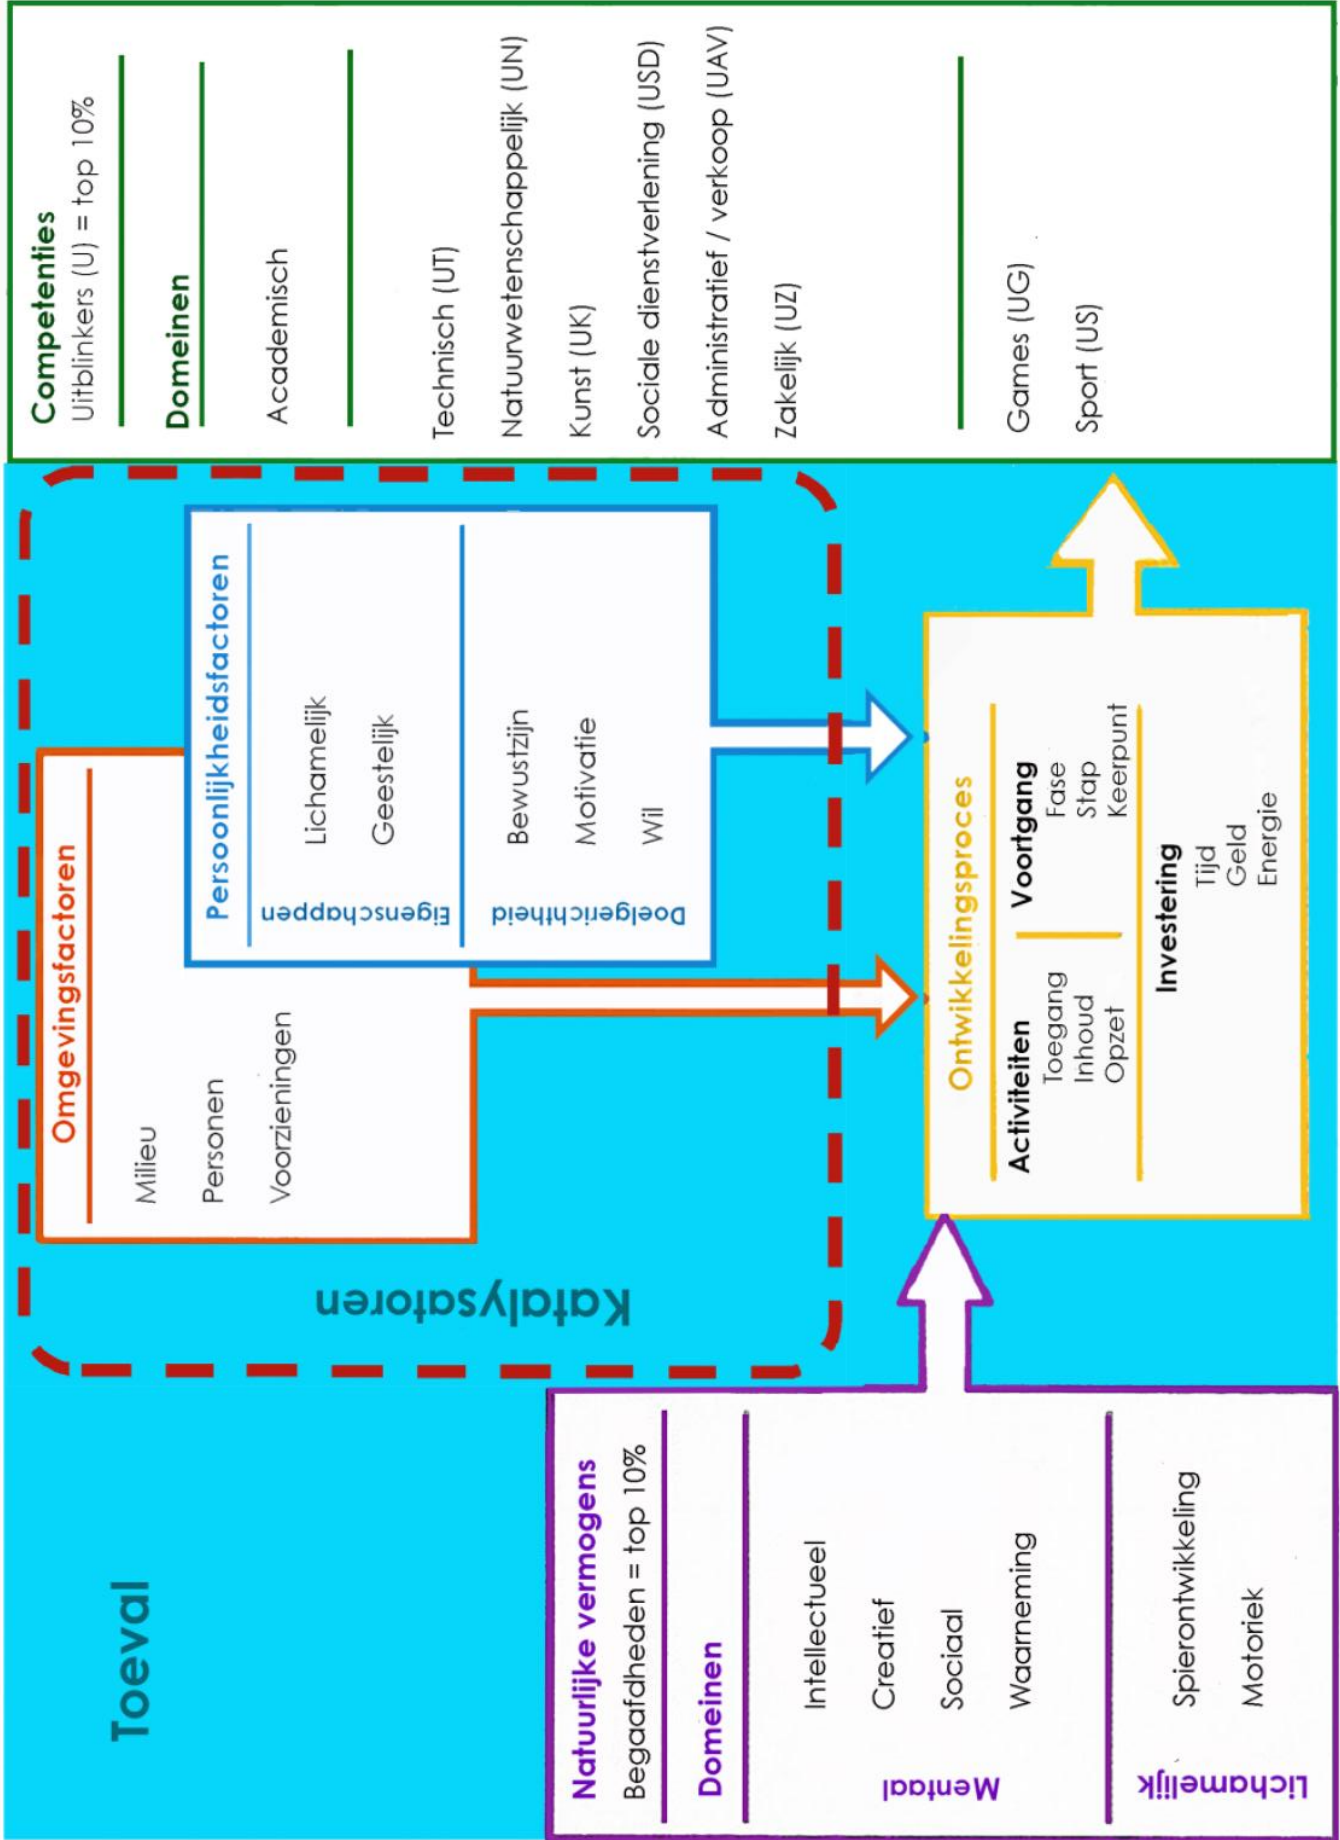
Competenties
Uitblinkers (U) = top 10%

Domeinen

Academisch

Technisch (UT)
Natuurwetenschappelijk (UN)
Kunst (UK)
Sociale dienstverlening (USD)
Administratief / verkoop (UAV)
Zakelijk (UZ)

Games (UG)
Sport (US)

Persoonlijkheidsfactoren

Eigenschappen
Lichamelijk
Geestelijk

Doelgerichtheid
Bewustzijn
Motivatie
Wil

Omgevingsfactoren
Milieu
Personen
Voorzieningen

Katalysatoren

Ontwikkelingsproces

Activiteiten
Toegang
Inhoud
Opzet

Voortgang
Fase
Stap
Keerpunt

Investering
Tijd
Geld
Energie

Toeval

Natuurlijke vermogens
Begaafdheden = top 10%

Domeinen

Mentaal
Intellectueel
Creatief
Sociaal
Waarneming

Lichamelijk
Spierontwikkeling
Motoriek